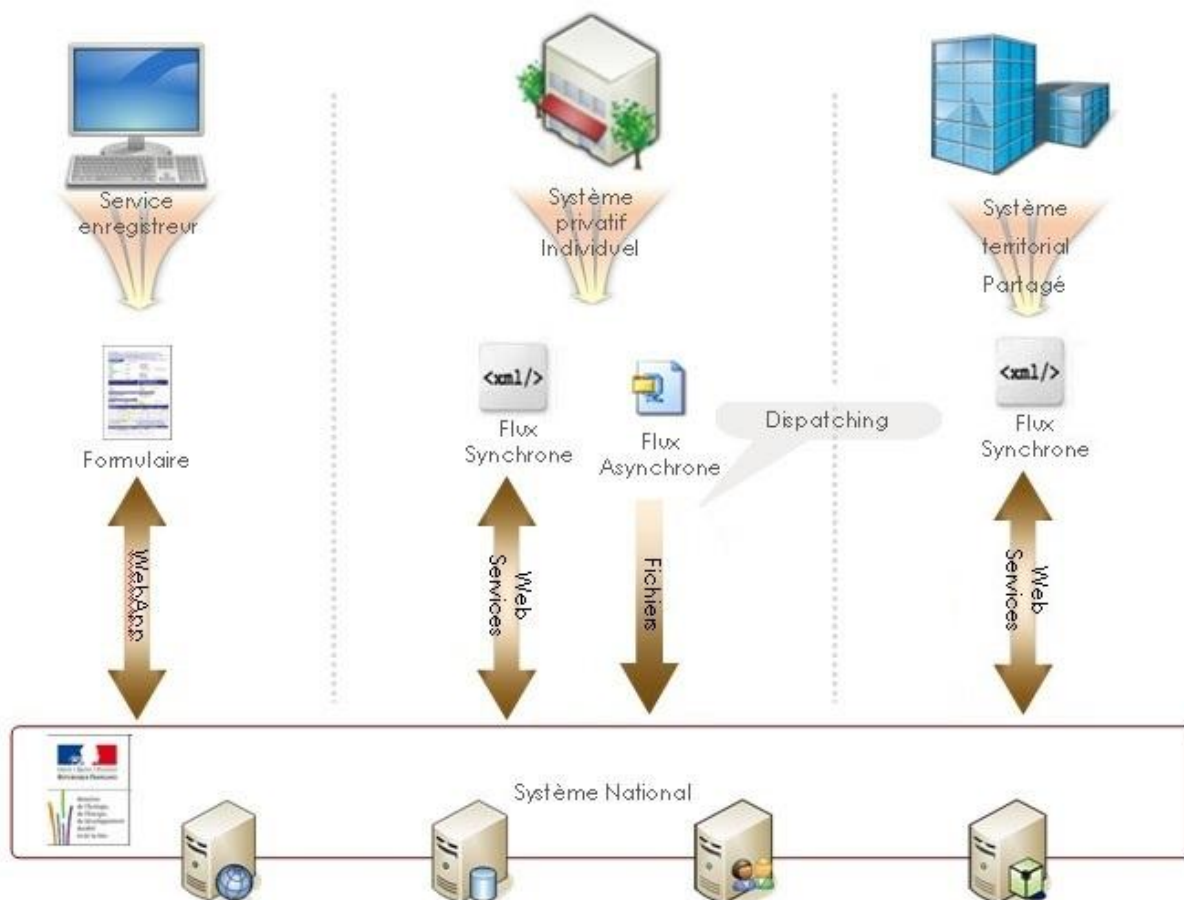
Service enregistreur

Système privatif Individuel

Système territorial Partagé

Formulaire

<xml/>

Flux Synchrone

Flux Asynchrone

Dispatching

<xml/>

Flux Synchrone

WebApp

Web Services

Fichiers

Web Services

Système National